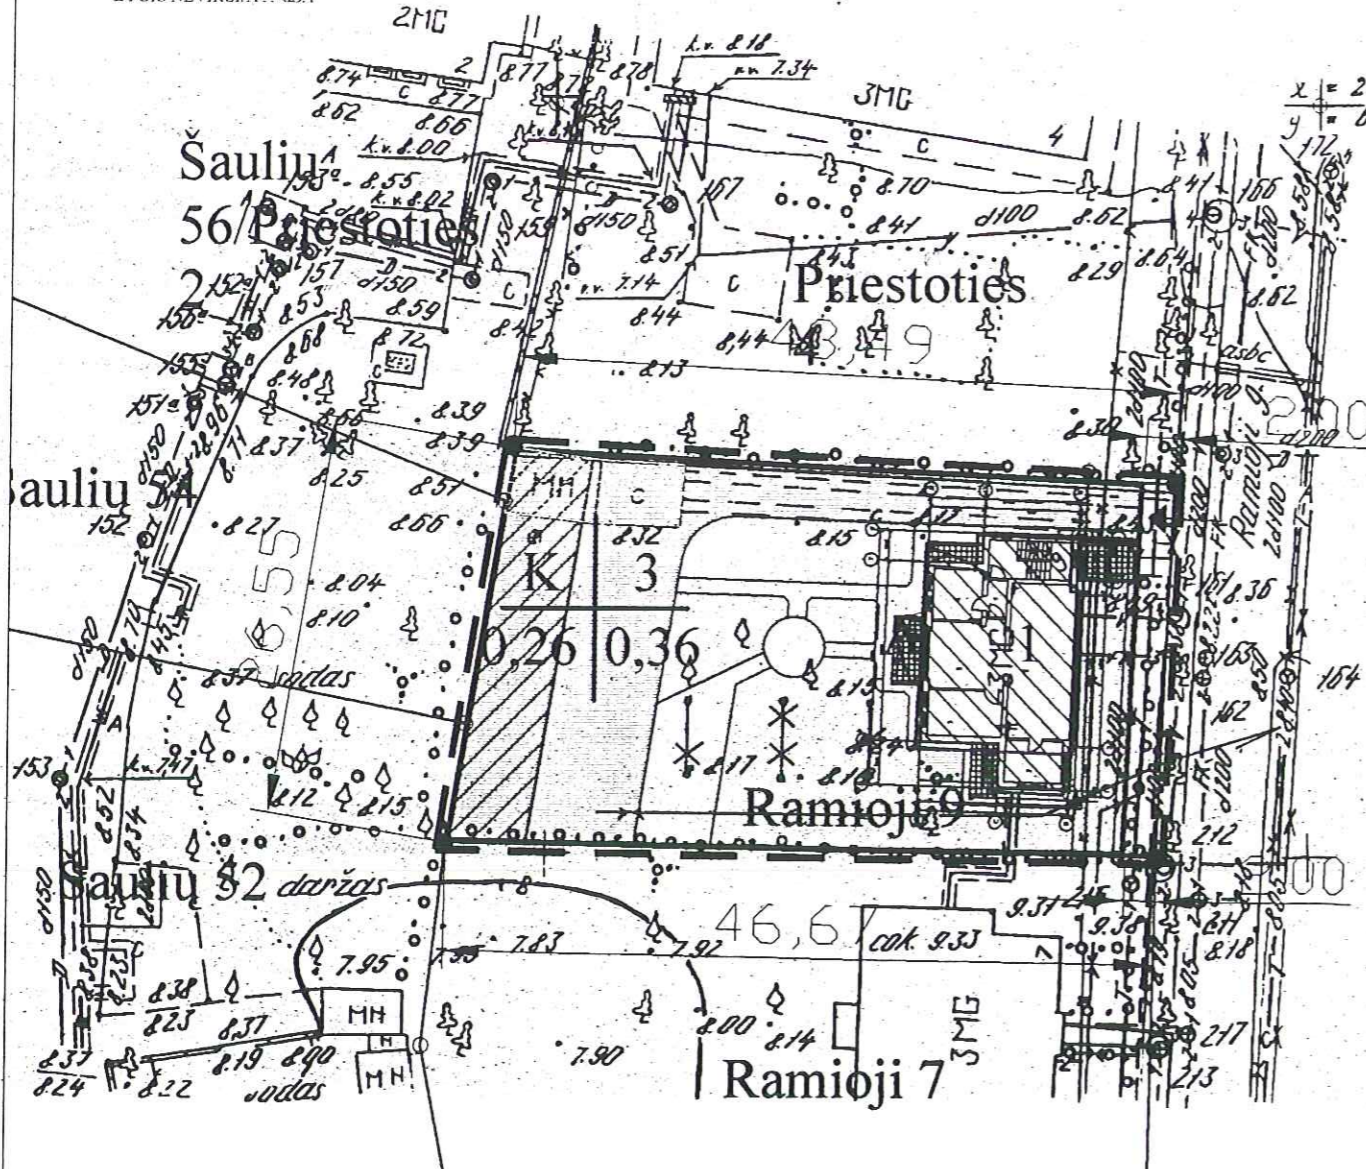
2MG

3MG

Šaulių 56/Priestoties 2

Priestoties 4

43,49

Šaulių 54

K 3

0,26 0,36

Ramioji 9

Šaulių 52

46,67

Ramioji 7

cok. 9.33

sodas

daržas

8.74 8.77 8.62 8.66 k.v. 8.00 8.55 8.02 8.59 8.77 8.78 k.v. 8.18 7.34 8.70 8.41 d100 8.62 8.29 8.64 8.51 7.14 8.44 8.44 8.13 8.39 8.39 8.51 8.66 8.25 8.37 8.27 8.04 8.10 8.37 8.12 8.15 8.32 8.15 8.17 8.16 8.36 8.38 8.23 8.37 8.24 8.22 8.31 8.19 8.90 7.95 7.83 7.92 7.90 8.00 8.14 9.31 9.38 8.18 2.12 2.17 2.13 8.68 8.48 8.72 8.71 8.52 8.34 8.82 8.66

MH MH MH

3MG

Ramioji

d150 d100 d200 asbc

152 153 157 150 151 154 155 159 164 166 167 162 163 172

x y